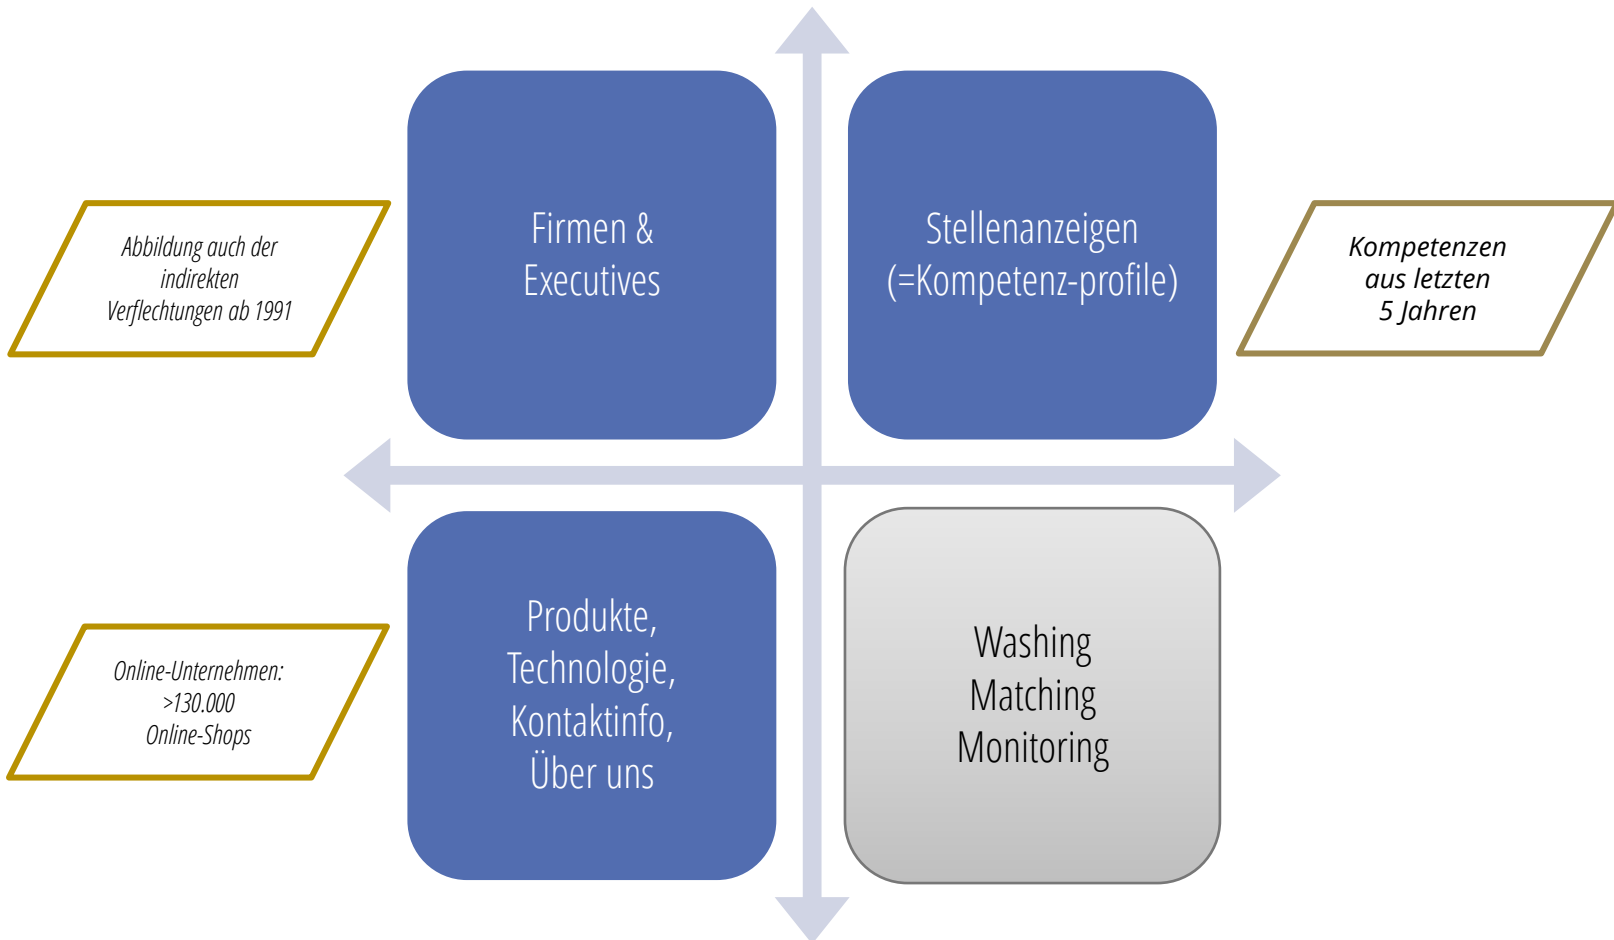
Abbildung auch der indirekten Verflechtungen ab 1991

Firmen & Executives

Stellenanzeigen (=Kompetenz-profile)

Kompetenzen aus letzten 5 Jahren

Online-Unternehmen: >130.000 Online-Shops

Produkte, Technologie, Kontaktinfo, Über uns

Washing Matching Monitoring